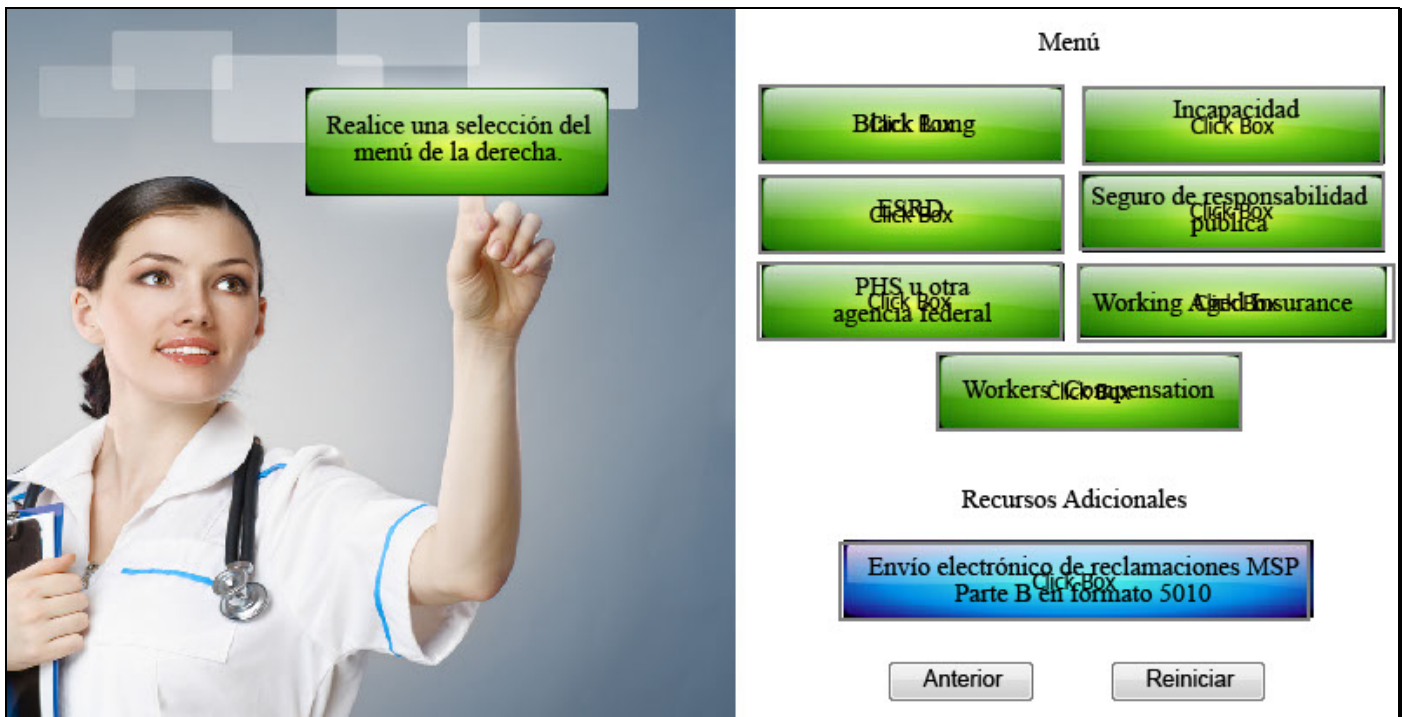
Realice una selección del menú de la derecha.

Menú

Black Lung
Click Box

Incapacidad
Click Box

ESRD
Click Box

Seguro de responsabilidad pública
Click Box

PHS u otra agencia federal
Click Box

Working Aged Insurance
Click Box

Workers' Compensation
Click Box

Recursos Adicionales

Envío electrónico de reclamaciones MSP Parte B en formato 5010
Click Box

Anterior

Reiniciar